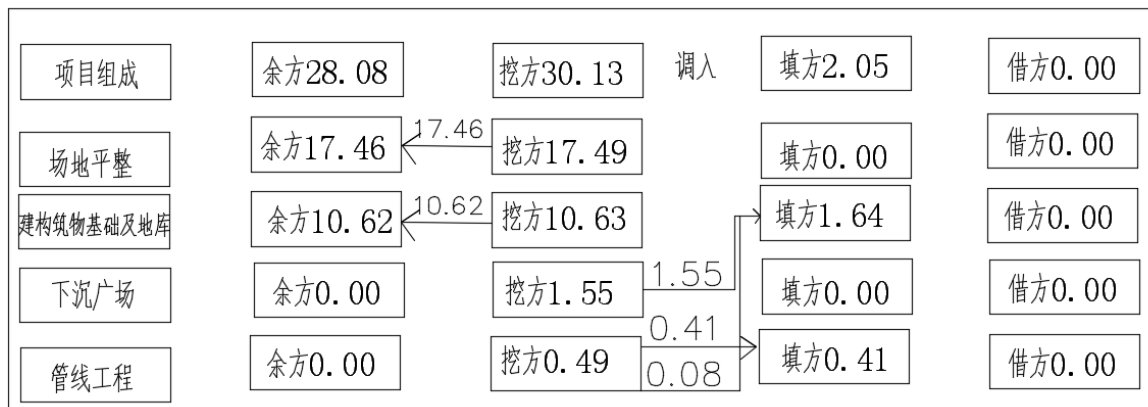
项目组成

余方28.08

挖方30.13

调入

填方2.05

借方0.00

场地平整

余方17.46

17.46

挖方17.49

填方0.00

借方0.00

建构筑物基础及地库

余方10.62

10.62

挖方10.63

填方1.64

借方0.00

下沉广场

余方0.00

挖方1.55

1.55

填方0.00

借方0.00

管线工程

余方0.00

挖方0.49

0.41

0.08

填方0.41

借方0.00